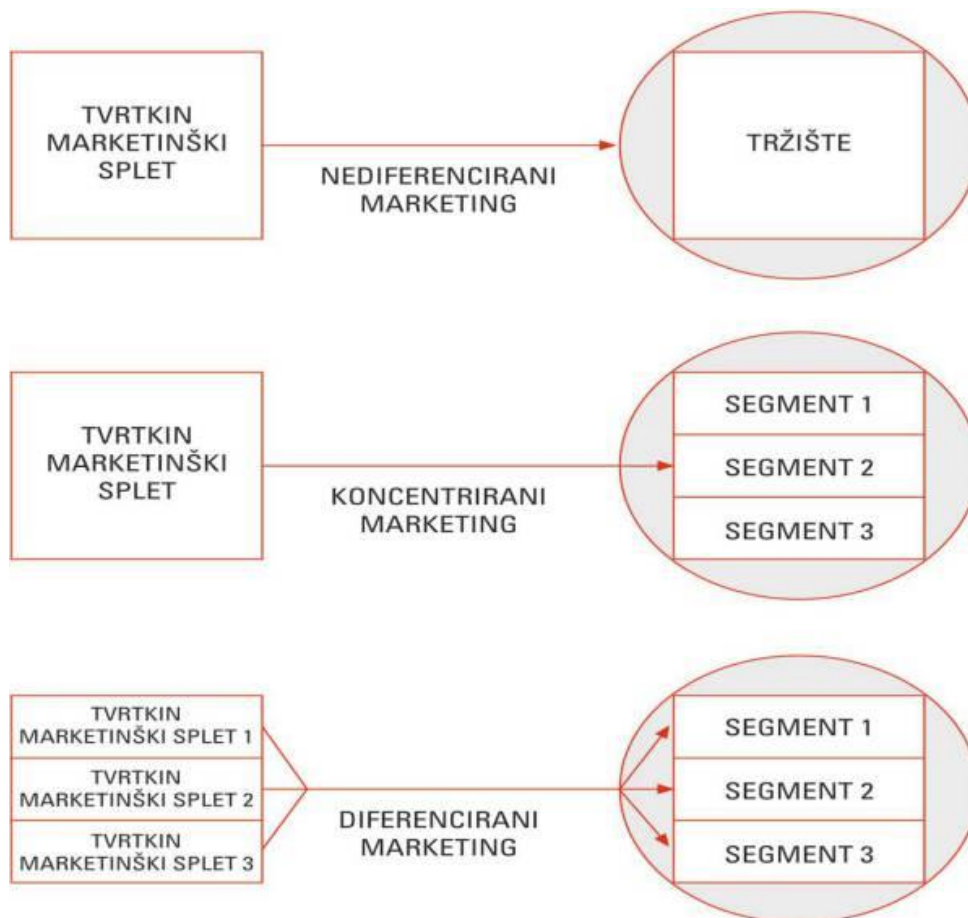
TVRTKIN MARKETINŠKI SPLET

NEDIFERENCIRANI MARKETING

TRŽIŠTE

TVRTKIN MARKETINŠKI SPLET

KONCENTRIRANI MARKETING

SEGMENT 1

SEGMENT 2

SEGMENT 3

TVRTKIN MARKETINŠKI SPLET 1

TVRTKIN MARKETINŠKI SPLET 2

TVRTKIN MARKETINŠKI SPLET 3

DIFERENCIRANI MARKETING

SEGMENT 1

SEGMENT 2

SEGMENT 3